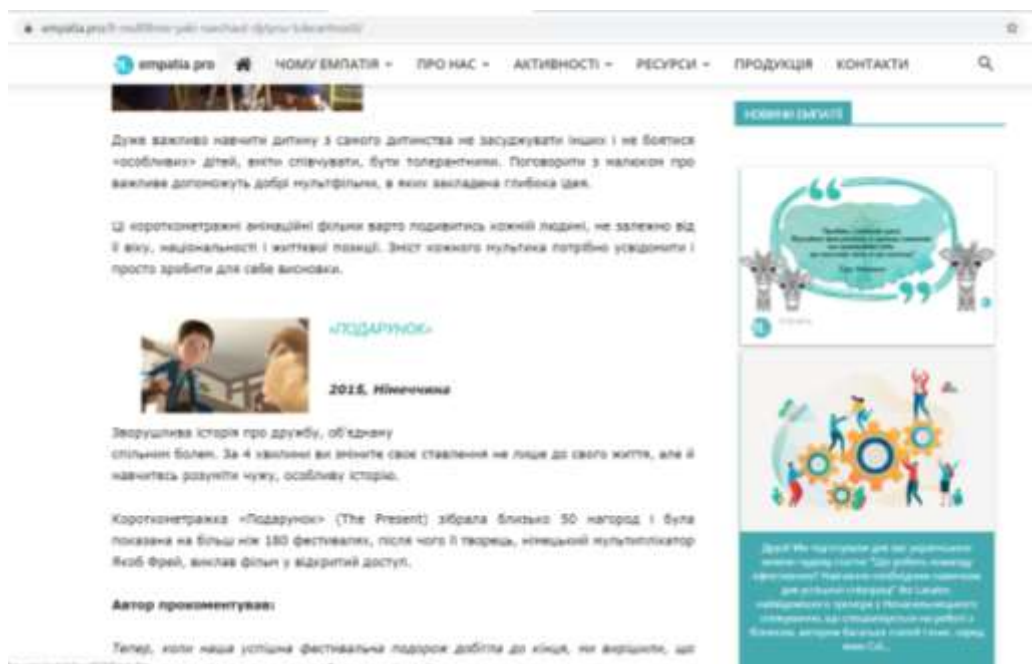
empatia.pro/9-multfilmiv-yaki-navchat-dytynu-tolerantnosti/

empatia.pro ЧОМУ ЕМПАТІЯ ПРО НАС АКТИВНОСТІ РЕСУРСИ ПРОДУКЦІЯ КОНТАКТИ

НОВИНИ ЕМПАТІЇ

Дуже важливо навчити дитину з самого дитинства не засуджувати інших і не боятися «особливих» дітей, вміти співчувати, бути толерантними. Поговорити з малюком про важливе допоможуть добрі мультфільми, в яких закладена глибока ідея.

Ці короткометражні анімаційні фільми варто подивитись кожній людині, не залежно від її віку, національності і життєвої позиції. Зміст кожного мультика потрібно усвідомити і просто зробити для себе висновки.

«ПОДАРУНОК»

2015, Німеччина

Зворушлива історія про дружбу, об'єднану спільним болем. За 4 хвилини ви зміните своє ставлення не лише до свого життя, але й навчитесь розуміти чужу, особливу історію.

Короткометражка «Подарунок» (The Present) зібрала близько 50 нагород і була показана на більш ніж 180 фестивалях, після чого її творець, німецький мультиплікатор Якоб Фрей, виклав фільм у відкритий доступ.

Автор прокоментував:

Тепер, коли наша успішна фестивальна подорож добігла до кінця, ми вирішили, що

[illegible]